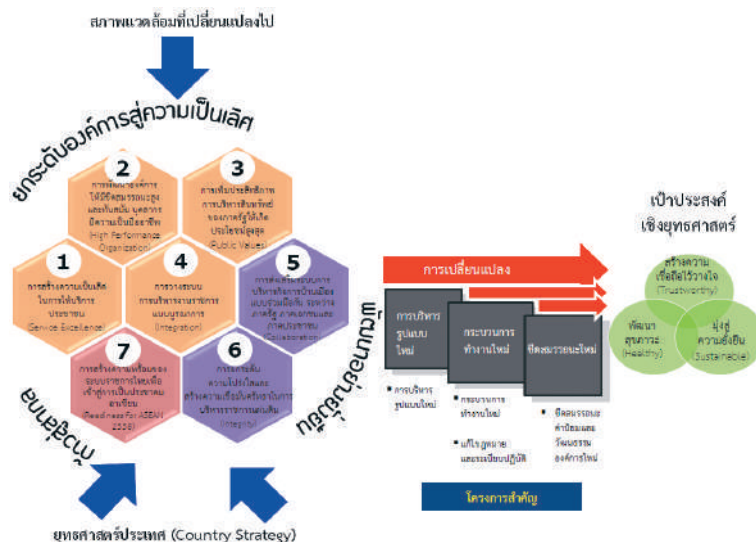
สภาพแวดล้อมที่เปลี่ยนแปลงไป

ยกระดับองค์การสู่ความเป็นเลิศ

2
การพัฒนาองค์การให้มีขีดสมรรถนะสูงและทันสมัย บุคลากรมีความเป็นมืออาชีพ (High Performance Organization)

3
การเพิ่มประสิทธิภาพการบริหารสินทรัพย์ของภาครัฐให้เกิดประโยชน์สูงสุด (Public Values)

1
การสร้างความเป็นเลิศในการให้บริการประชาชน (Service Excellence)

4
การวางระบบการบริหารงานราชการแบบบูรณาการ (Integration)

5
การส่งเสริมระบบการบริหารกิจการบ้านเมืองแบบร่วมมือกัน ระหว่างภาครัฐ ภาคเอกชนและภาคประชาสังคม (Collaboration)

7
การสร้างความพร้อมของระบบราชการไทยเพื่อเข้าสู่การเป็นประชาคมอาเซียน (Readiness For ASEAN 2558)

6
การยกระดับความโปร่งใสและสร้างความเชื่อมั่นศรัทธาในการบริหารราชการแผ่นดิน (Integrity)

ปฏิรูปใหม่

ภาครัฐยุคใหม่

การเปลี่ยนแปลง

การบริหารรูปแบบใหม่

กระบวนการทำงานใหม่

ปัดสมรรถนะใหม่

• การบริหารรูปแบบใหม่

• กระบวนการทำงานใหม่

• แก้ไขกฎหมายและระเบียบปฏิบัติ

• ขีดสมรรถนะค่านิยมและวัฒนธรรมองค์การใหม่

โครงการสำคัญ

เป้าประสงค์เชิงยุทธศาสตร์

สร้างความเชื่อถือไว้วางใจ (Trustworthy)

พัฒนาสุขภาวะ (Healthy)

มุ่งสู่ความยั่งยืน (Sustainable)

ยุทธศาสตร์ประเทศ (Country Strategy)